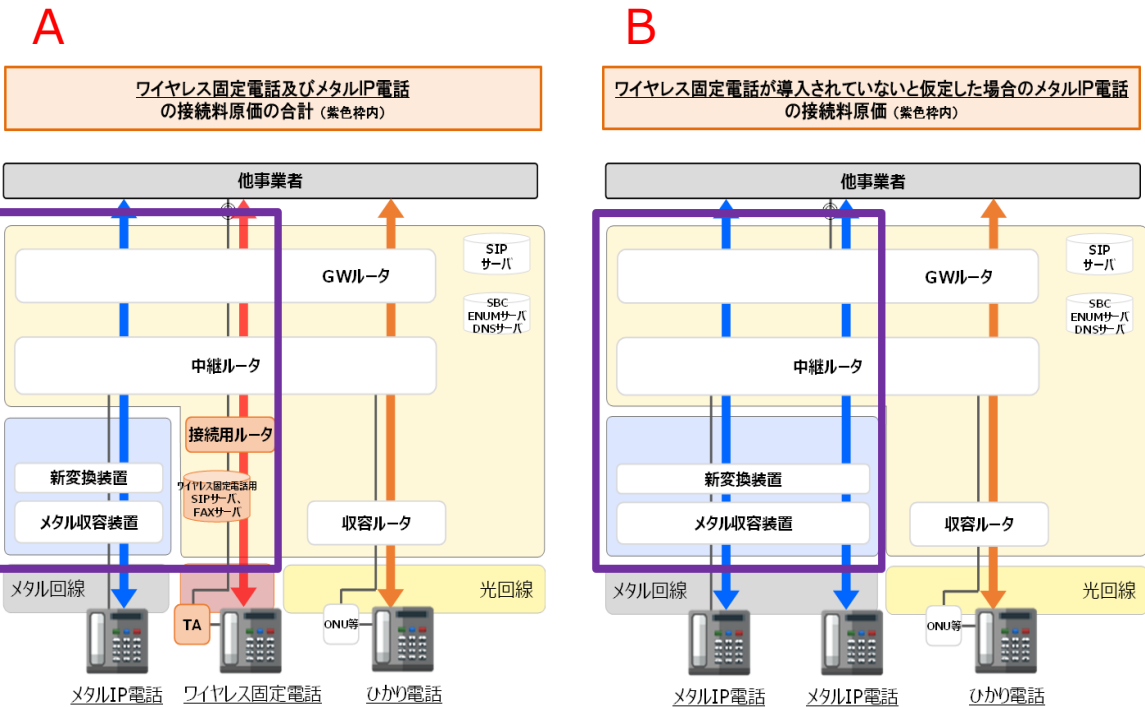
A

ワイヤレス固定電話及びメタルIP電話
の接続料原価の合計 (紫色枠内)

他事業者

SIP
サーバ

GWルータ

SBC
ENUMサーバ
DNSサーバ

中継ルータ

接続用ルータ

新変換装置

ワイヤレス固定電話用
SIPサーバ、
FAXサーバ

メタル収容装置

収容ルータ

メタル回線

光回線

TA

ONU等

メタルIP電話

ワイヤレス固定電話

ひかり電話

B

ワイヤレス固定電話が導入されていないと仮定した場合のメタルIP電話
の接続料原価 (紫色枠内)

他事業者

SIP
サーバ

GWルータ

SBC
ENUMサーバ
DNSサーバ

中継ルータ

新変換装置

メタル収容装置

収容ルータ

メタル回線

光回線

ONU等

メタルIP電話

メタルIP電話

ひかり電話